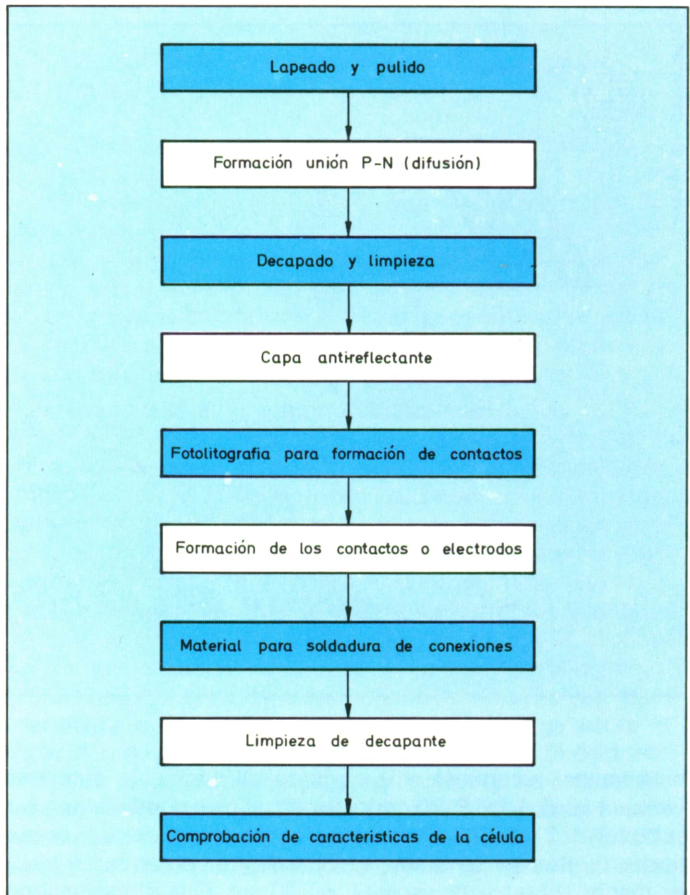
Lapeado y pulido

Formación unión P-N (difusión)

Decapado y limpieza

Capa antireflectante

Fotolitografia para formación de contactos

Formación de los contactos o electrodos

Material para soldadura de conexiones

Limpieza de decapante

Comprobación de caracteristicas de la célula